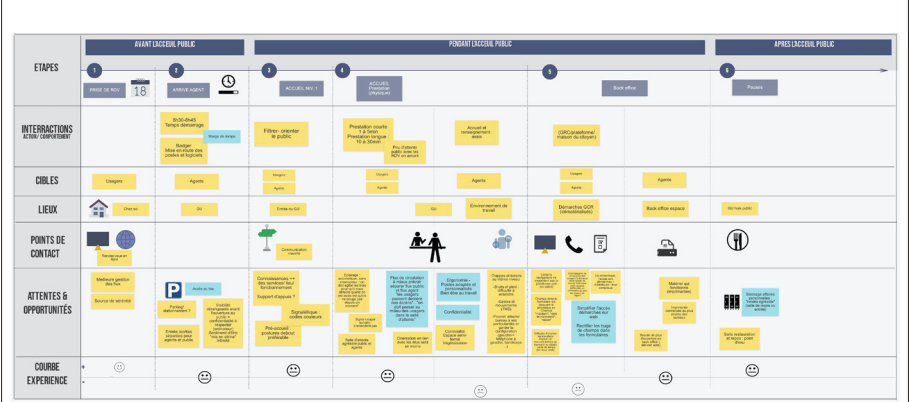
AVANT L'ACCUEIL PUBLIC
PENDANT L'ACCUEIL PUBLIC
APRES L'ACCUEIL PUBLIC

ETAPES
1 PRISE DE RDV 18
2 ARRIVE AGENT
3 ACCUEIL NIV. 1
4 ACCUEIL Prestation (physique)
5 Back office
6 Pauses

INTERACTIONS ACTION / COMPORTEMENT
8h30-8h45 Temps démarrage
Badger Mise en route des postes et logiciels
Rappel de temps
Filtrer- orienter le public
Prestation courte 1 à 5min Prestation longue 10 à 30min
Peu d'clients public avec les RDV en amont
Accueil et renseignement - aide
(GRC/plateforme maison du citoyen)

CIBLES
Usagers
Agents
Usagers
Agents
Usagers
Agents
Agents
Usagers
Agents
Agents

LIEUX
Chez soi
GU
Entrée du GU
GU
Environnement de travail
Démarches GCR (dématérialisés)
Back office espace
Sur leurs poste

POINTS DE CONTACT
Formulaire en ligne
Communication requis

ATTENTES & OPPORTUNITÉS
Meilleure gestion des flux
Source de sérénité
Parking/ stationnement ?
Accès au site
Entrée toilettes sécurisée pour agents et public
Visibilité
Connaissances ++ des services/ leur fonctionnement
Support d'appuis ?
Signalétique : codes couleurs
Pré-accueil : postures debout/ préférable
Confidentialité
Ergonomie - Postes adaptés et personnalisés Bien-être au travail
Connexion Espace selon flamme Réglementaire
Simplifier l'accès démarches sur web
Rectifier les bugs de champs dans les formulaires
Matériel qui fonctionne (écrimandes)
Salle restauration et loisirs, point Pause

COURBE EXPERIENCE
+
-